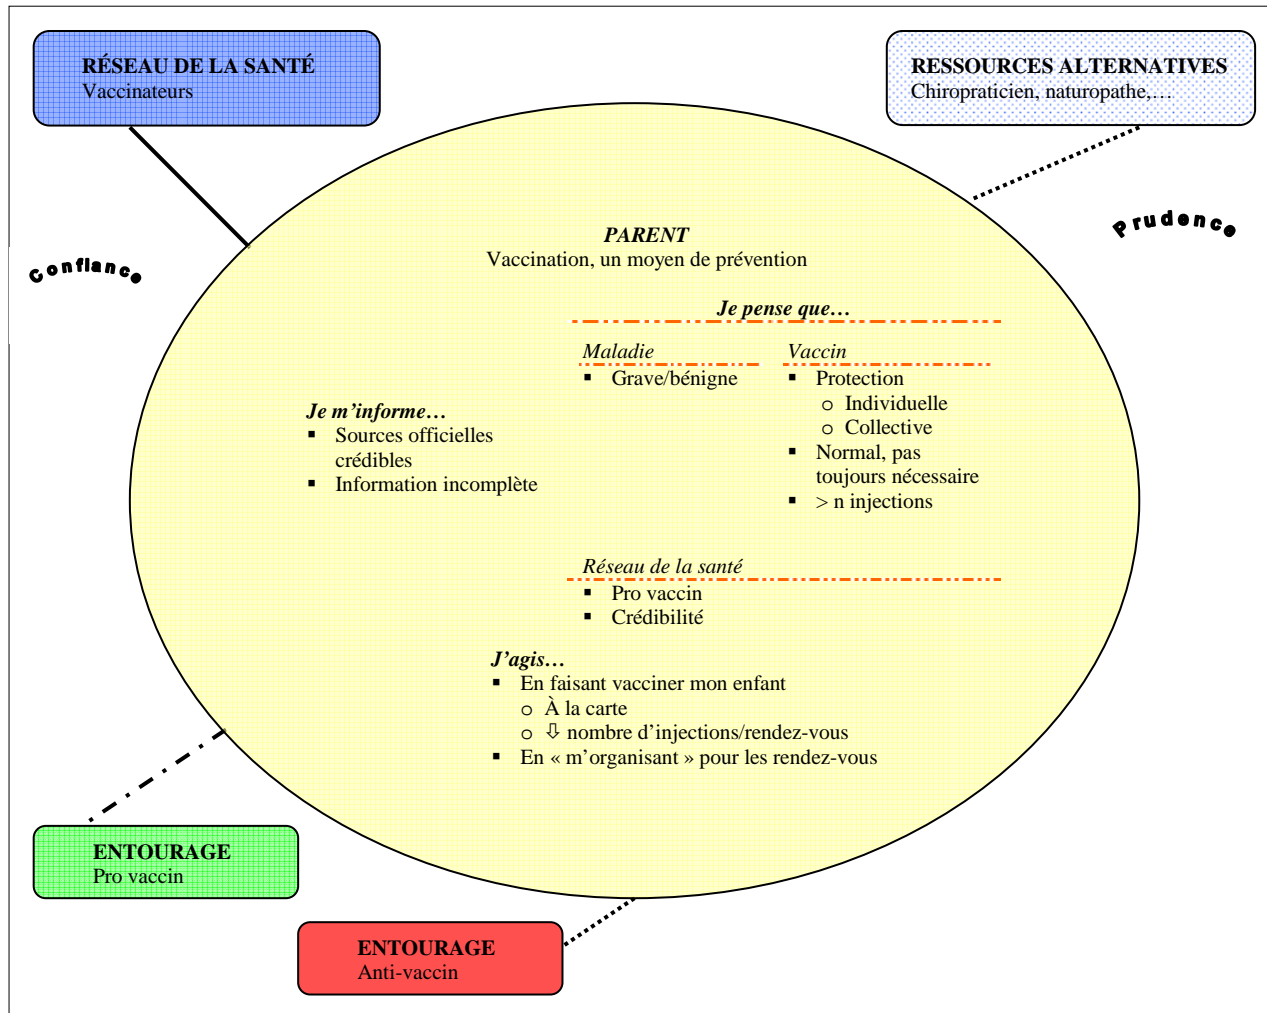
RÉSEAU DE LA SANTÉ
Vaccinateurs

RESSOURCES ALTERNATIVES
Chiropraticien, naturopathe,…

Confiance

Prudence

PARENT
Vaccination, un moyen de prévention

Je pense que…

Maladie
- Grave/bénigne

Vaccin
- Protection
  - Individuelle
  - Collective
- Normal, pas toujours nécessaire
- > n injections

Je m'informe…
- Sources officielles crédibles
- Information incomplète

Réseau de la santé
- Pro vaccin
- Crédibilité

J'agis…
- En faisant vacciner mon enfant
  - À la carte
  - ⇩ nombre d'injections/rendez-vous
- En « m'organisant » pour les rendez-vous

ENTOURAGE
Pro vaccin

ENTOURAGE
Anti-vaccin